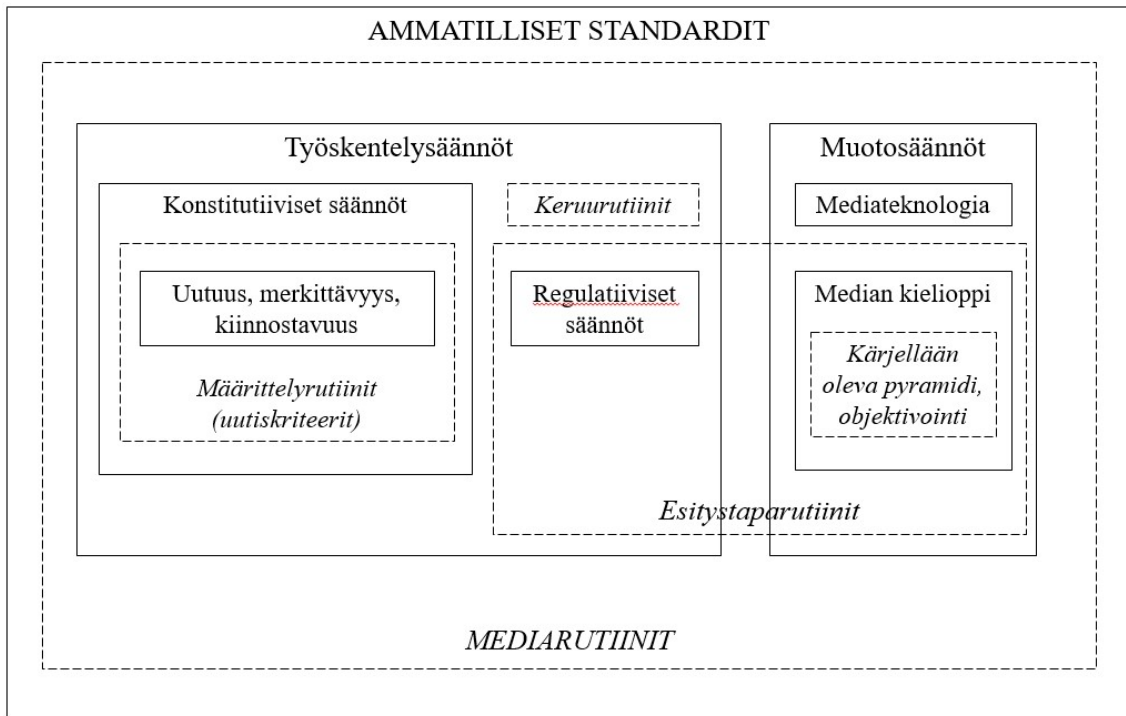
AMMATILLISET STANDARDIT

Työskentelysäännöt

Konstitutiiviset säännöt

Uutuus, merkittävyys, kiinnostavuus

*Määrittelyrutiinit (uutiskriteerit)*

*Keruurutiinit*

Regulatiiviset säännöt

Muotosäännöt

Mediateknologia

Median kielioppi

*Kärjellään oleva pyramidi, objektivointi*

*Esitystaparutiinit*

*MEDIARUTIINIT*